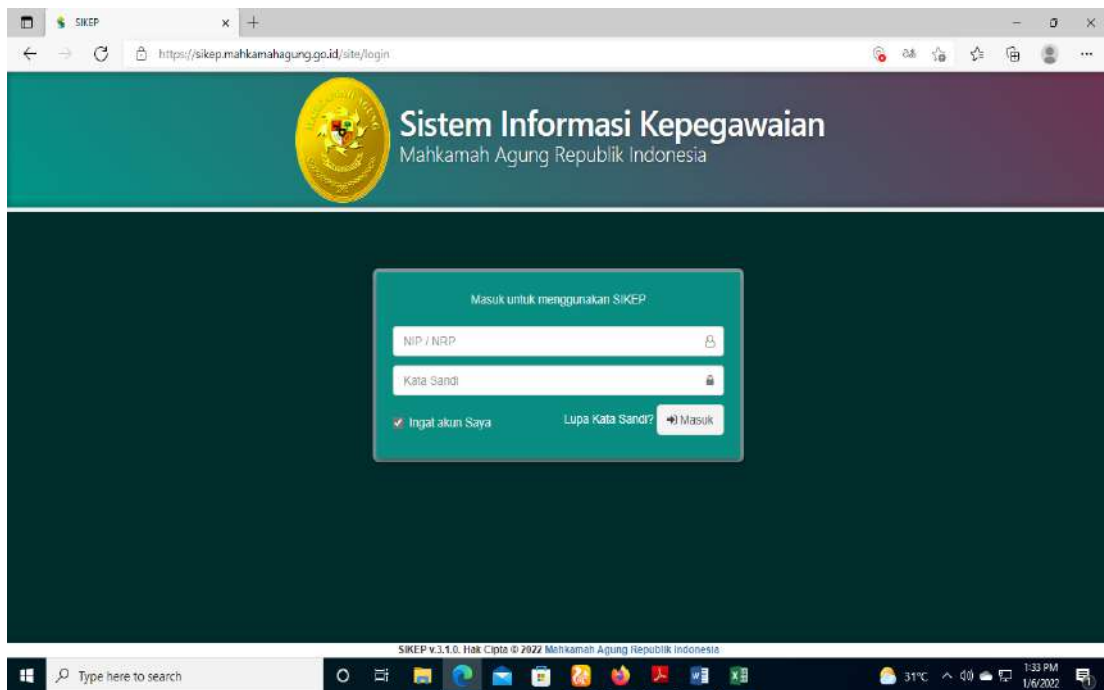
SIKEP

https://sikep.mahkamahagung.go.id/site/login

Sistem Informasi Kepegawaian
Mahkamah Agung Republik Indonesia

Masuk untuk menggunakan SIKEP

NIP / NRP

Kata Sandi

Ingat akun Saya

Lupa Kata Sandi?

Masuk

SIKEP v.3.1.0. Hak Cipta © 2022 Mahkamah Agung Republik Indonesia

Type here to search

31°C

1:33 PM
1/6/2022